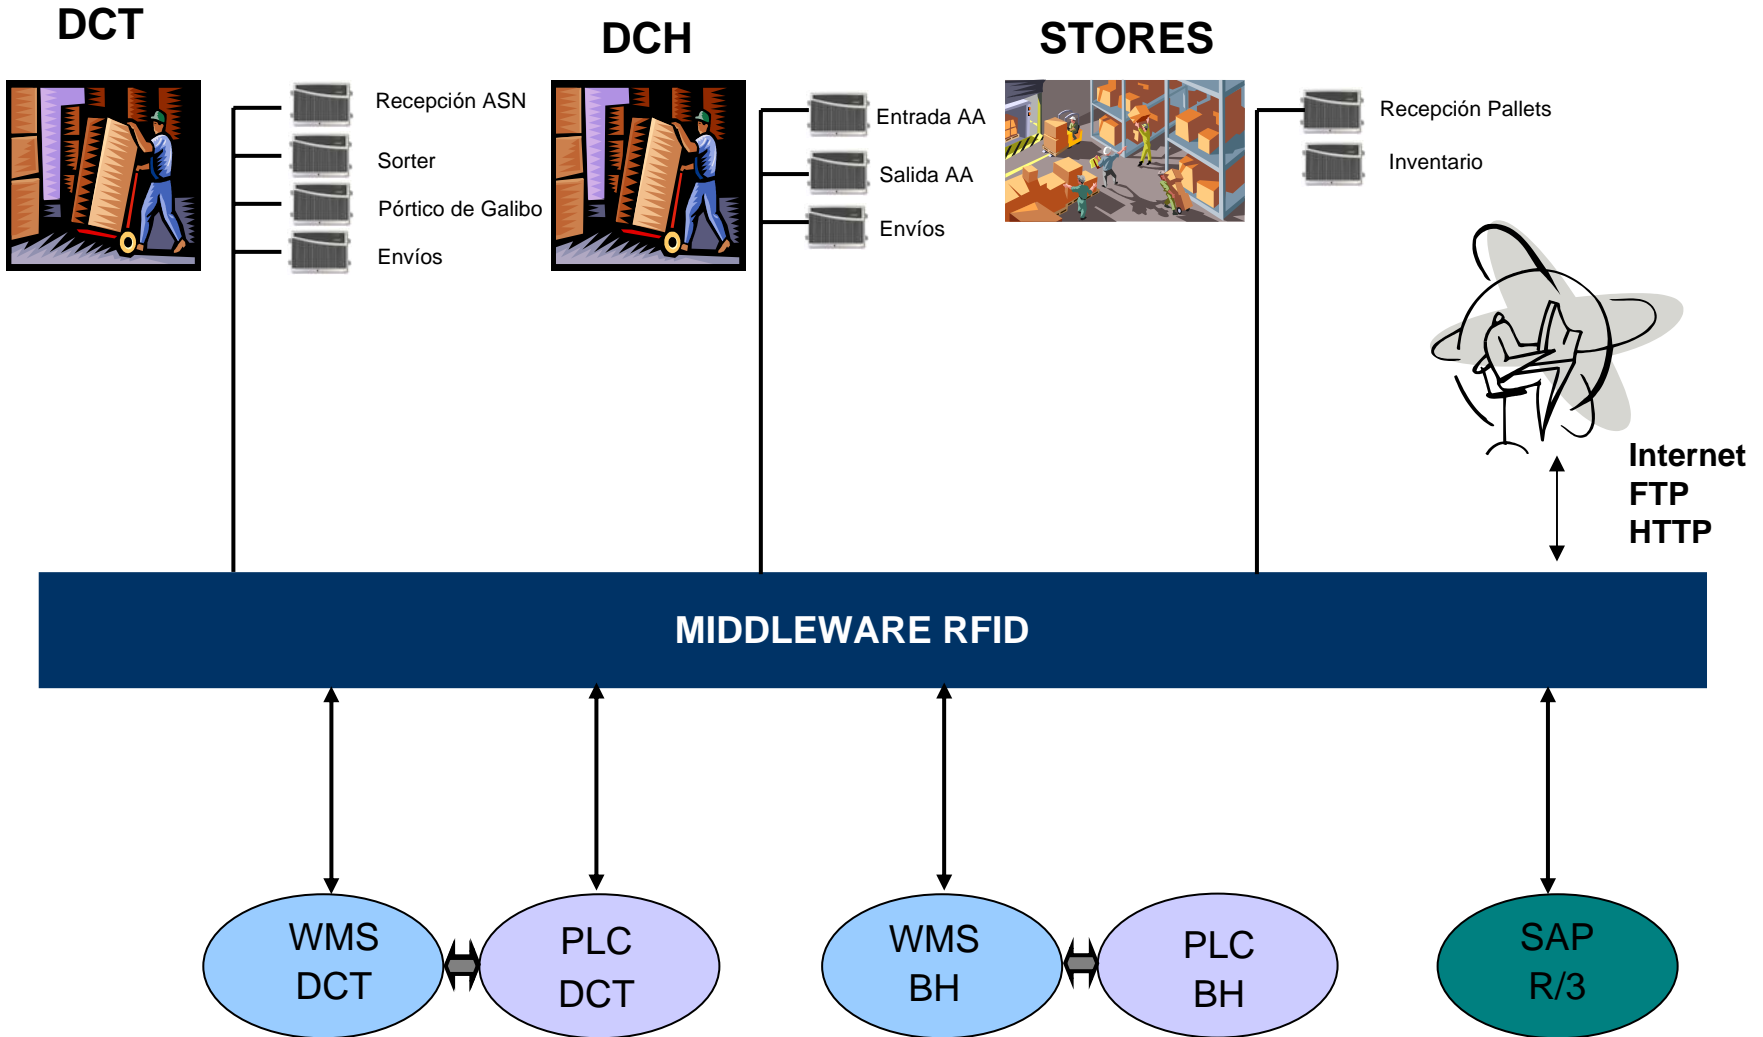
DCT

Recepción ASN

Sorter

Pórtico de Galibo

Envíos

DCH

Entrada AA

Salida AA

Envíos

STORES

Recepción Pallets

Inventario

Internet
FTP
HTTP

MIDDLEWARE RFID

WMS
DCT

PLC
DCT

WMS
BH

PLC
BH

SAP
R/3